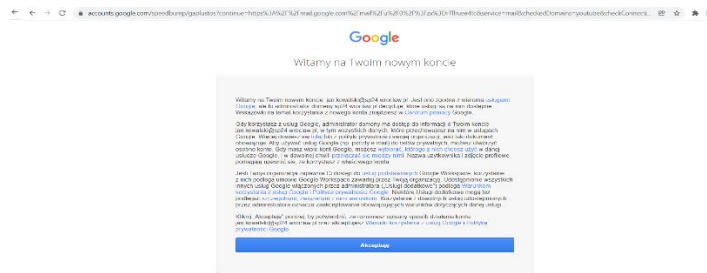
accounts.google.com/speedbump/gaplustos?continue=https%3A%2F%2Fmail.google.com%2Fmail%2Fu%2F0%2F%3Fzx%3D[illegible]&service=mail&checkedDomains=youtube&checkConnecti...

Google

Witamy na Twoim nowym koncie

Witamy na Twoim nowym koncie: jan.kowalski@sp24.wroclaw.pl. Jest ono zgodne z wieloma usługami Google, ale to administrator domeny sp24.wroclaw.pl decyduje, które usługi są na nim dostępne. Wskazówki na temat korzystania z nowego konta znajdziesz w Centrum pomocy Google.

Gdy korzystasz z usług Google, administrator domeny ma dostęp do informacji z Twoim kontem jan.kowalski@sp24.wroclaw.pl, w tym wszystkich danych, które przechowujesz na nim w usługach Google. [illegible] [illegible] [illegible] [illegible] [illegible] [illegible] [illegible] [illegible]. Gdy masz wiele kont Google, możesz wybrać, którego z nich chcesz użyć w danej usłudze Google, i w dowolnej chwili przełączać się między nimi. Nazwa użytkownika i zdjęcie profilowe pomogą upewnić się, że korzystasz z właściwego konta.

Jeśli Twoja organizacja zapewnia Ci dostęp do usług podstawowych Google Workspace, korzystanie z nich podlega umowie Google Workspace zawartej przez Twoją organizację. Udostępnienie wszystkich innych usług Google włączonych przez administratora („Usługi dodatkowe") podlega Warunkom korzystania z usług Google i Polityce prywatności Google. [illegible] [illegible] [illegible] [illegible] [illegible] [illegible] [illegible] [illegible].

Klikając „Akceptuję" poniżej, potwierdzasz, że rozumiesz opisany sposób działania konta jan.kowalski@sp24.wroclaw.pl oraz akceptujesz Warunki korzystania z usług Google i Politykę prywatności Google.

Akceptuję